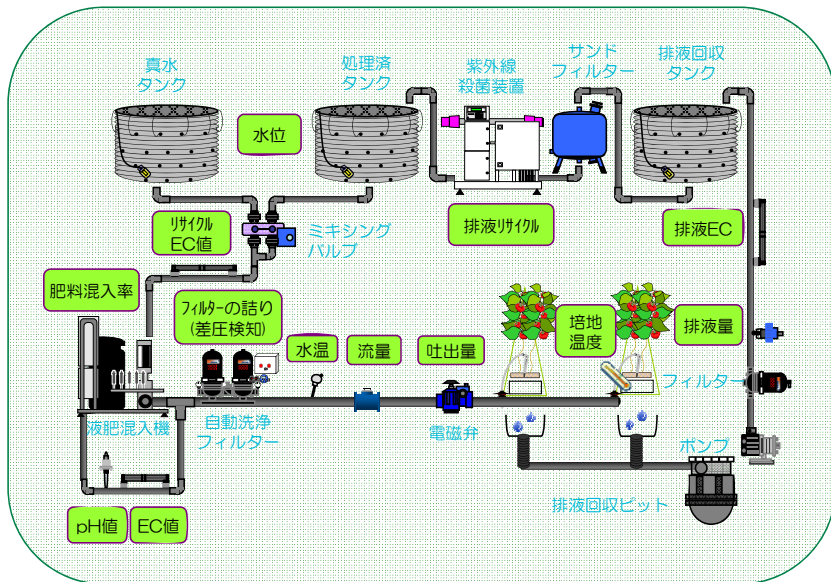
真水
タンク

処理済
タンク

紫外線
殺菌装置

サンド
フィルター

排液回収
タンク

水位

排液リサイクル

排液EC

リサイクル
EC値

ミキシング
バルブ

肥料混入率

フィルターの詰り
(差圧検知)

水温

流量

吐出量

培地
温度

排液量

フィルター

自動洗浄
フィルター

電磁弁

ポンプ

液肥混入機

排液回収ピット

pH値

EC値